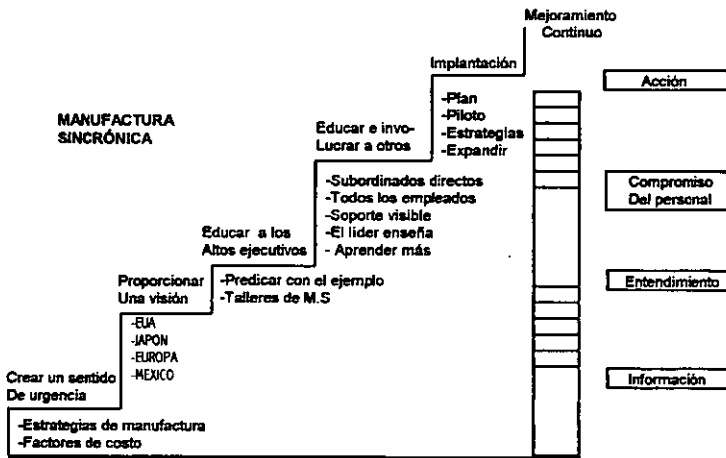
MANUFACTURA SINCRÓNICA

Mejoramiento Continuo

Implantación

-Plan
-Piloto
-Estrategias
-Expandir

Educar e invo-Lucrar a otros

-Subordinados directos
-Todos los empleados
-Soporte visible
-El lider enseña
- Aprender más

Educar a los Altos ejecutivos

-Predicar con el ejemplo
-Talleres de M.S

Proporcionar Una visión

-EUA
-JAPON
-EUROPA
-MEXICO

Crear un sentido De urgencia

-Estrategias de manufactura
-Factores de costo

Acción

Compromiso Del personal

Entendimiento

Información